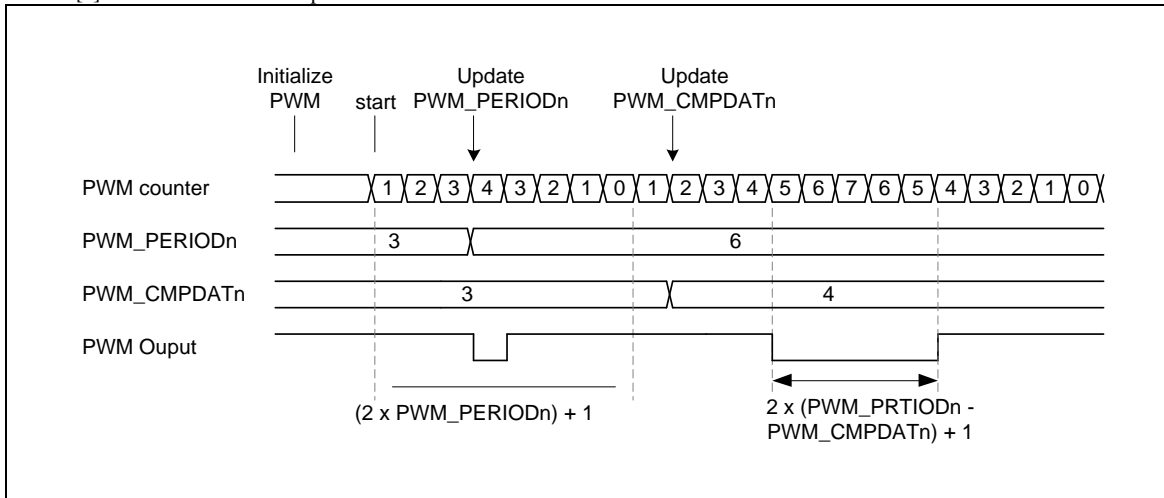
Initialize PWM

start

Update PWM_PERIODn

Update PWM_CMPDATn

PWM counter

1 2 3 4 3 2 1 0 1 2 3 4 5 6 7 6 5 4 3 2 1 0

PWM_PERIODn

3

6

PWM_CMPDATn

3

4

PWM Ouput

(2 x PWM_PERIODn) + 1

2 x (PWM_PRTIODn - PWM_CMPDATn) + 1